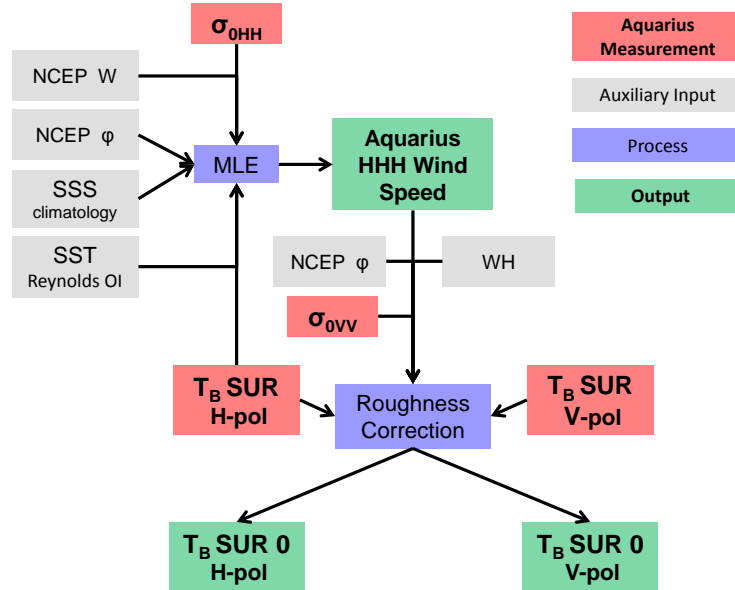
$\sigma_{0HH}$

Aquarius Measurement

Auxiliary Input

Process

Output

NCEP W

NCEP φ

SSS climatology

SST Reynolds OI

MLE

Aquarius HHH Wind Speed

NCEP φ

WH

$\sigma_{0VV}$

$T_B$ SUR H-pol

Roughness Correction

$T_B$ SUR V-pol

$T_B$ SUR 0 H-pol

$T_B$ SUR 0 V-pol